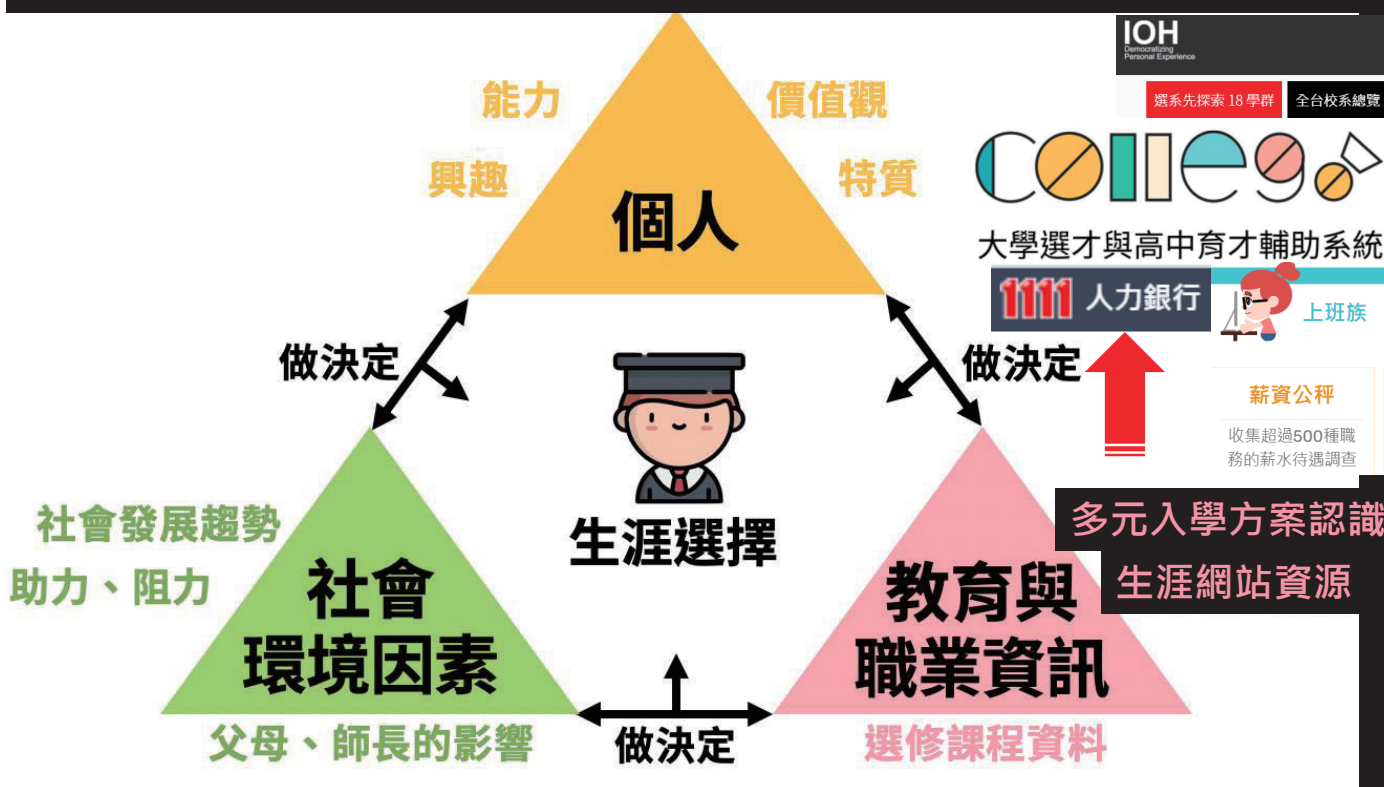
能力

價值觀

興趣

特質

個人

IOH
Democratizing Personal Experience

選系先探索 18 學群

全台校系總覽

college

大學選才與高中育才輔助系統

1111 人力銀行

上班族

做決定

做決定

薪資公秤

收集超過500種職務的薪水待遇調查

生涯選擇

多元入學方案認識

生涯網站資源

社會發展趨勢

助力、阻力

社會 環境因素

教育與 職業資訊

父母、師長的影響

做決定

選修課程資料